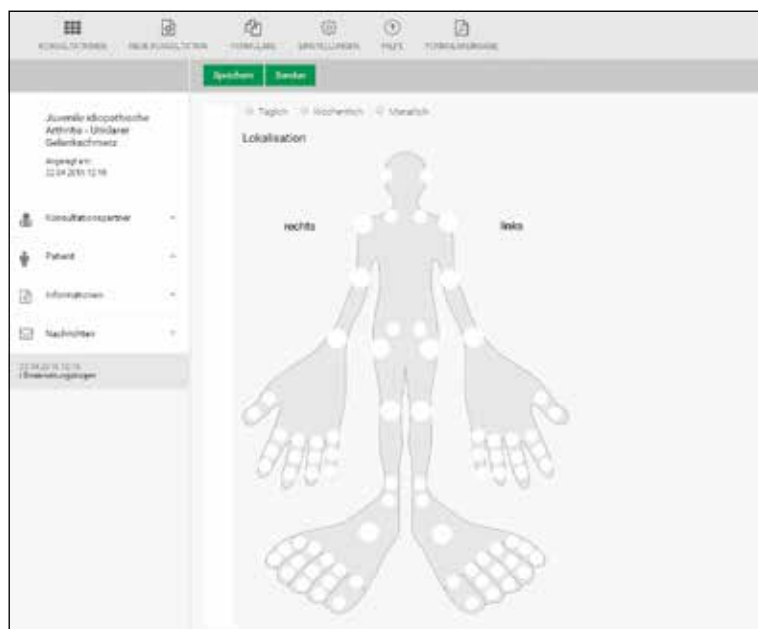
KONSULTATIONEN NEUE KONSULTATION FORMULARE EINSTELLUNGEN HILFE FORMULARVORLAGE

Speichern Senden

Juvenile idiopathische Arthritis - Unilarer Gelenkschmerz

Angelegt am: 22.04.2015 12:16

Konsultationspartner

Patient

Informationen

Nachrichten

22.04.2015 12:16
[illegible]

Täglich Wöchentlich Monatlich

Lokalisation

rechts

links